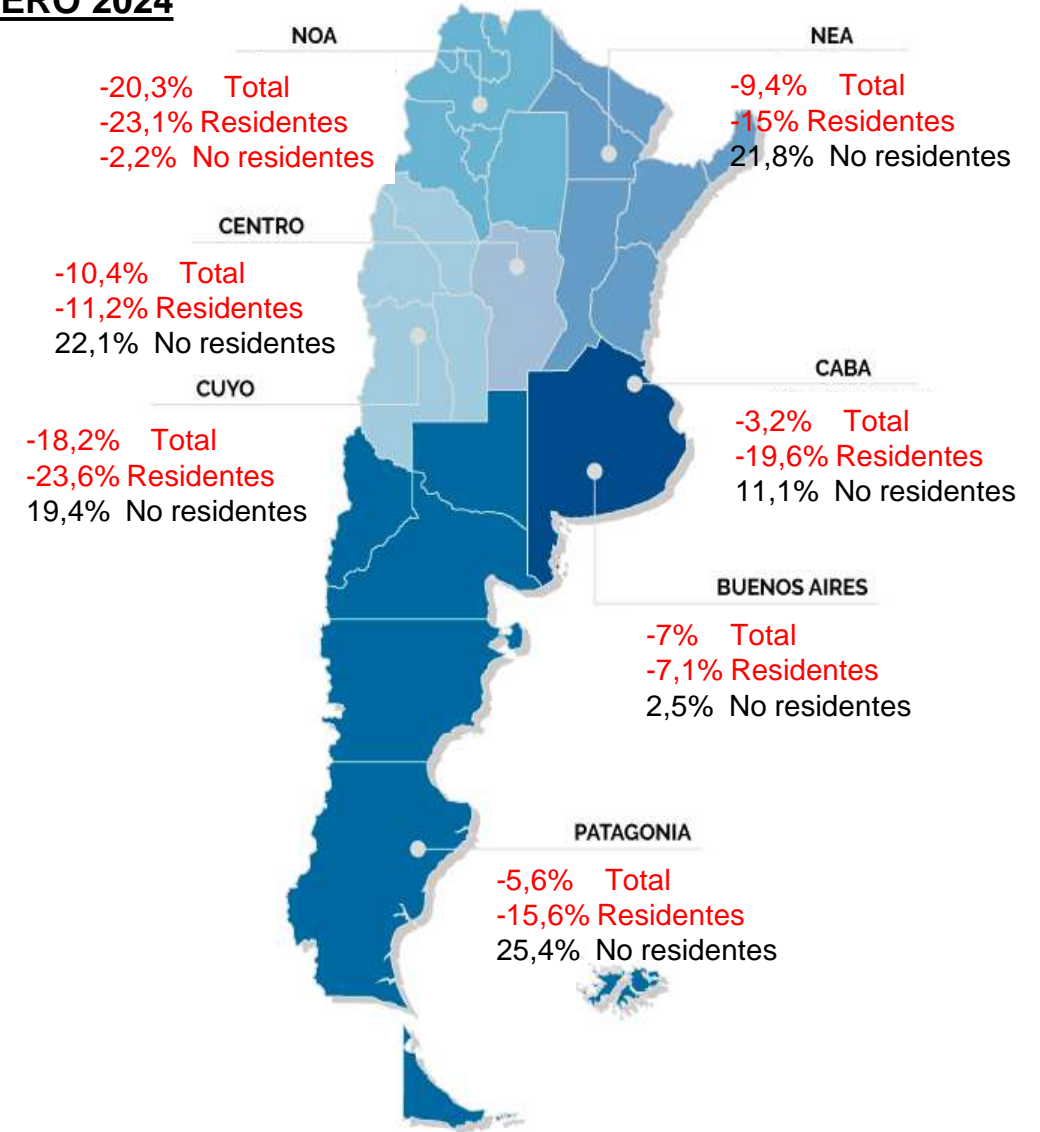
ERO 2024

NOA
-20,3% Total
-23,1% Residentes
-2,2% No residentes

NEA
-9,4% Total
-15% Residentes
21,8% No residentes

CENTRO
-10,4% Total
-11,2% Residentes
22,1% No residentes

CUYO
-18,2% Total
-23,6% Residentes
19,4% No residentes

CABA
-3,2% Total
-19,6% Residentes
11,1% No residentes

BUENOS AIRES
-7% Total
-7,1% Residentes
2,5% No residentes

PATAGONIA
-5,6% Total
-15,6% Residentes
25,4% No residentes